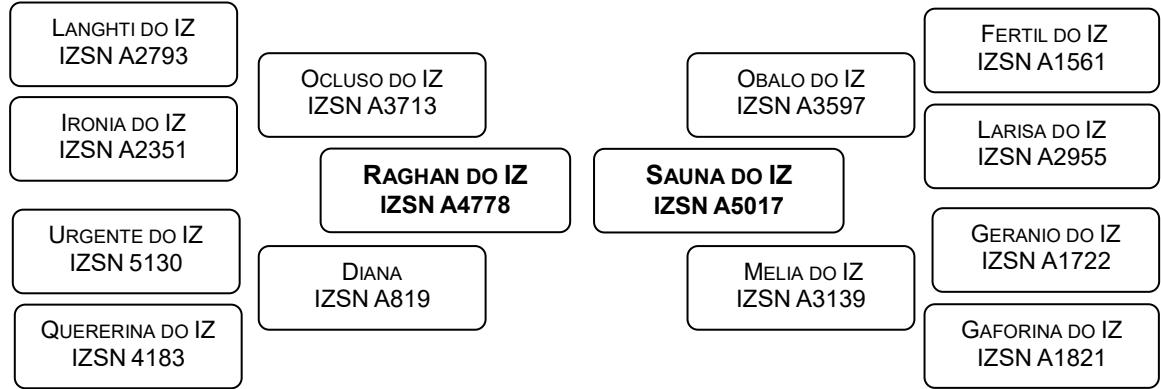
LANGHTI DO IZ
IZSN A2793

IRONIA DO IZ
IZSN A2351

URGENTE DO IZ
IZSN 5130

QUERERINA DO IZ
IZSN 4183

OCLUSO DO IZ
IZSN A3713

RAGHAN DO IZ
IZSN A4778

DIANA
IZSN A819

SAUNA DO IZ
IZSN A5017

OBALO DO IZ
IZSN A3597

MELIA DO IZ
IZSN A3139

FERTIL DO IZ
IZSN A1561

LARISA DO IZ
IZSN A2955

GERANIO DO IZ
IZSN A1722

GAFORINA DO IZ
IZSN A1821